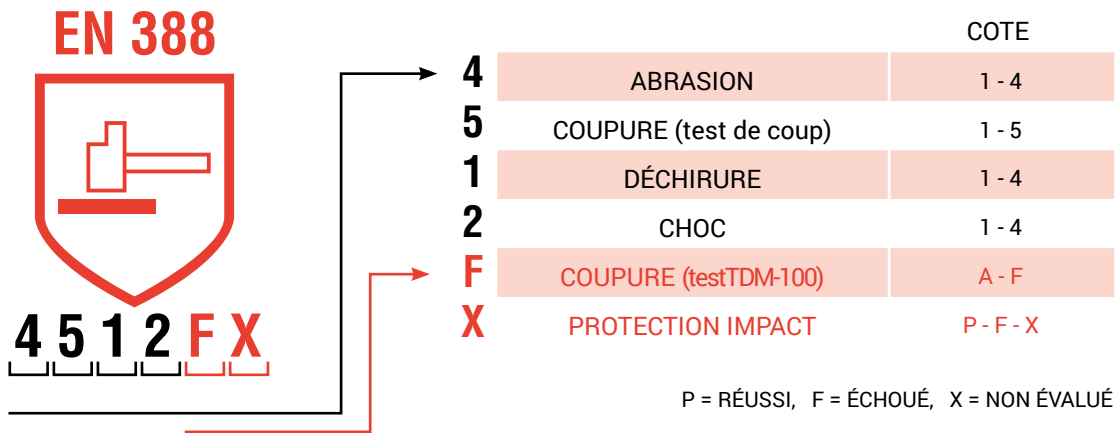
EN 388

4 5 1 2 F X

| | | COTE |
|---|---|---|
| 4 | ABRASION | 1 - 4 |
| 5 | COUPURE (test de coup) | 1 - 5 |
| 1 | DÉCHIRURE | 1 - 4 |
| 2 | CHOC | 1 - 4 |
| F | COUPURE (testTDM-100) | A - F |
| X | PROTECTION IMPACT | P - F - X |

P = RÉUSSI, F = ÉCHOUÉ, X = NON ÉVALUÉ